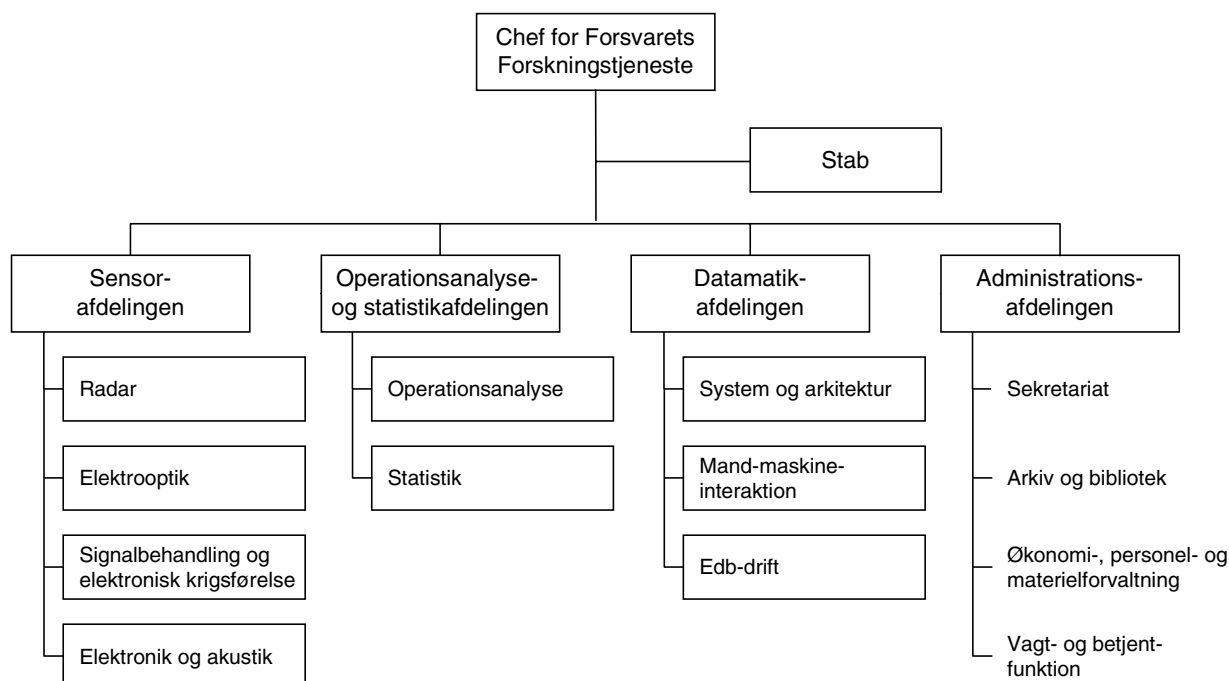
Chef for Forsvarets Forskningstjeneste

Stab

Sensorafdelingen

Radar

Elektrooptik

Signalbehandling og elektronisk krigsførelse

Elektronik og akustik

Operationsanalyse- og statistikafdelingen

Operationsanalyse

Statistik

Datamatikafdelingen

System og arkitektur

Mand-maskine-interaktion

Edb-drift

Administrationsafdelingen

Sekretariat

Arkiv og bibliotek

Økonomi-, personel- og materielforvaltning

Vagt- og betjentfunktion